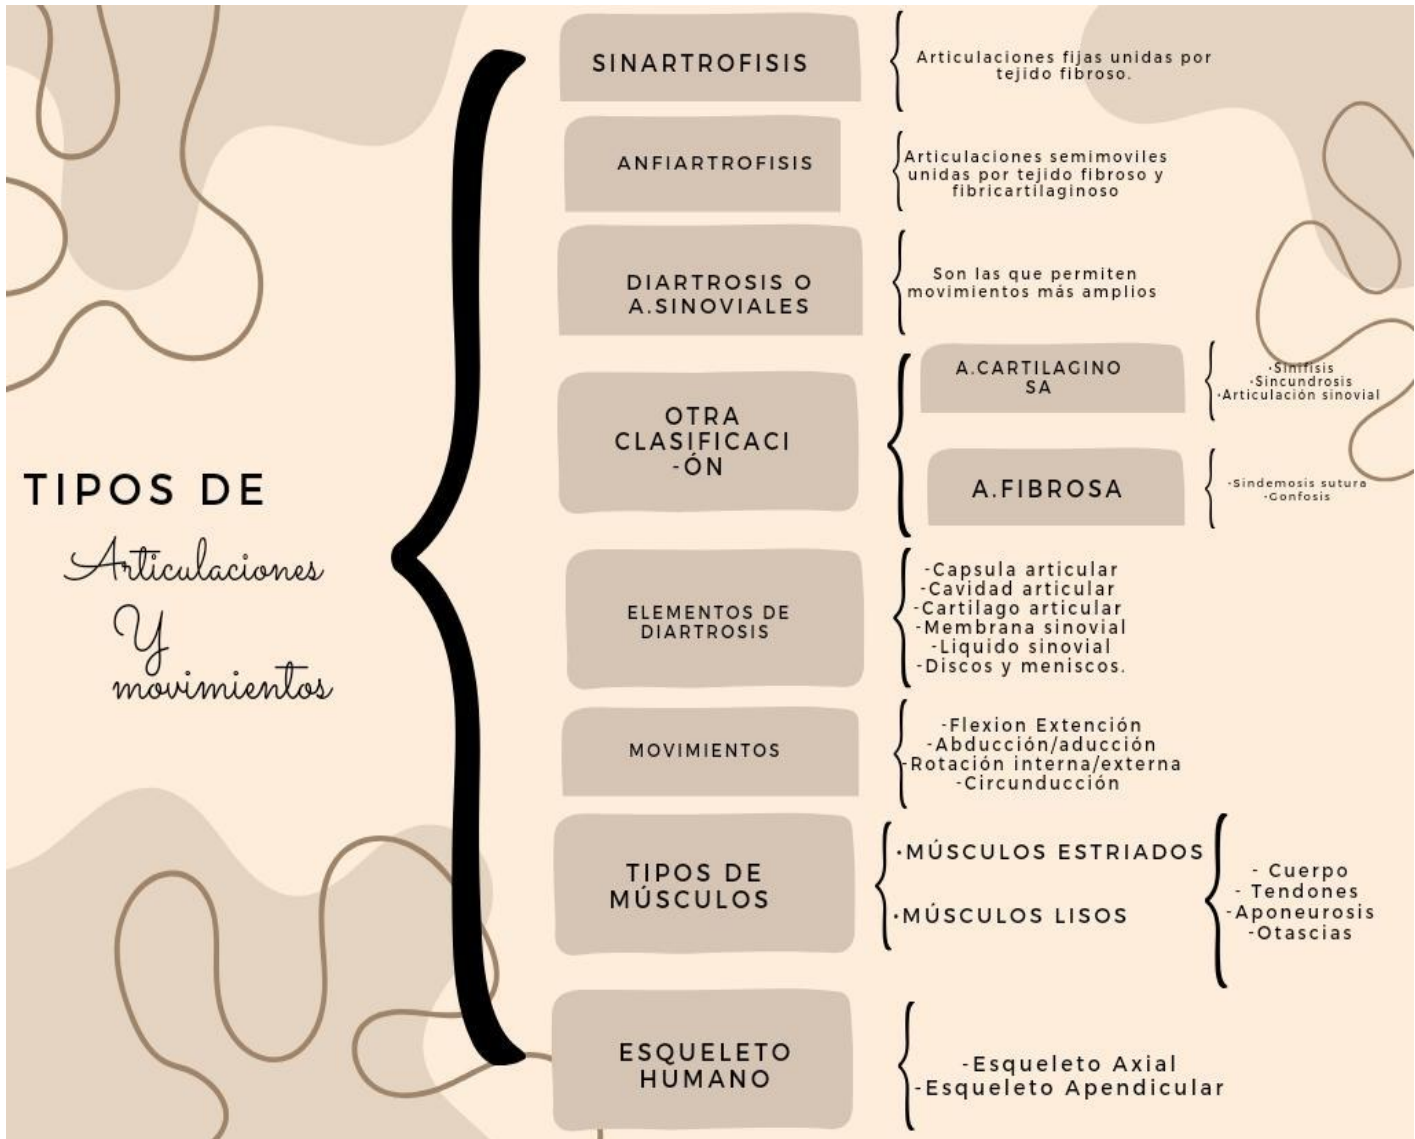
TIPOS DE
Articulaciones
Y
movimientos

SINARTROFISIS
Articulaciones fijas unidas por tejido fibroso.

ANFIARTROFISIS
Articulaciones semimoviles unidas por tejido fibroso y fibricartilaginoso

DIARTROSIS O A.SINOVIALES
Son las que permiten movimientos más amplios

OTRA CLASIFICACI-ÓN

A.CARTILAGINOSA
-Sinfisis
-Sincundrosis
-Articulación sinovial

A.FIBROSA
-Sindemosis sutura
-Gonfosis

ELEMENTOS DE DIARTROSIS
-Capsula articular
-Cavidad articular
-Cartilago articular
-Membrana sinovial
-Liquido sinovial
-Discos y meniscos.

MOVIMIENTOS
-Flexion Extención
-Abducción/aducción
-Rotación interna/externa
-Circunducción

TIPOS DE MÚSCULOS
·MÚSCULOS ESTRIADOS
·MÚSCULOS LISOS
- Cuerpo
- Tendones
-Aponeurosis
-Otascias

ESQUELETO HUMANO
-Esqueleto Axial
-Esqueleto Apendicular